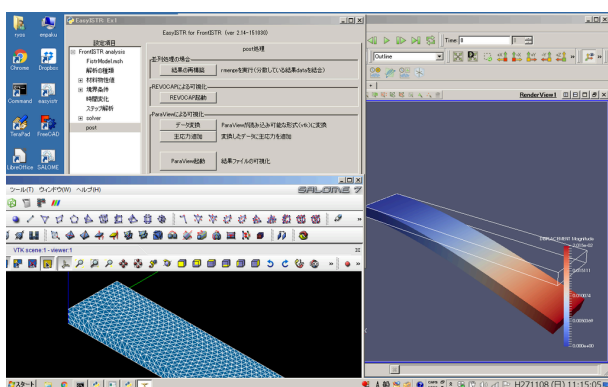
ryos empaku
Chrome Dropbox
Command easyistr
TeraPad FreeCAD
LibreOffice SALOME

EasyISTR Ex1
EasyISTR for FrontISTR (ver 2.14-151030)
設定項目
FrontISTR analysis
FistrModel.msh
解析の種類
材料物性値
境界条件
時間変化
ステップ解析
solver
post
post処理
並列処理の場合
結果の再構築
rmergeを実行(分割している結果dataを結合)
REVOCAPによる可視化
REVOCAP起動
ParaViewによる可視化
データ変換
ParaViewが読み込み可能な形式(vtk)に変換
主応力追加
変換したデータに主応力を追加
ParaView起動
結果ファイルの可視化

ツール(T) ウィンドウ(W) ヘルプ(H)
SALOME 7
VTK scene:1 - viewer:1

Time: 0
Outline
RenderView1
NODAL MISES Magnitude

スタート
H271108 (日) 11:15:05